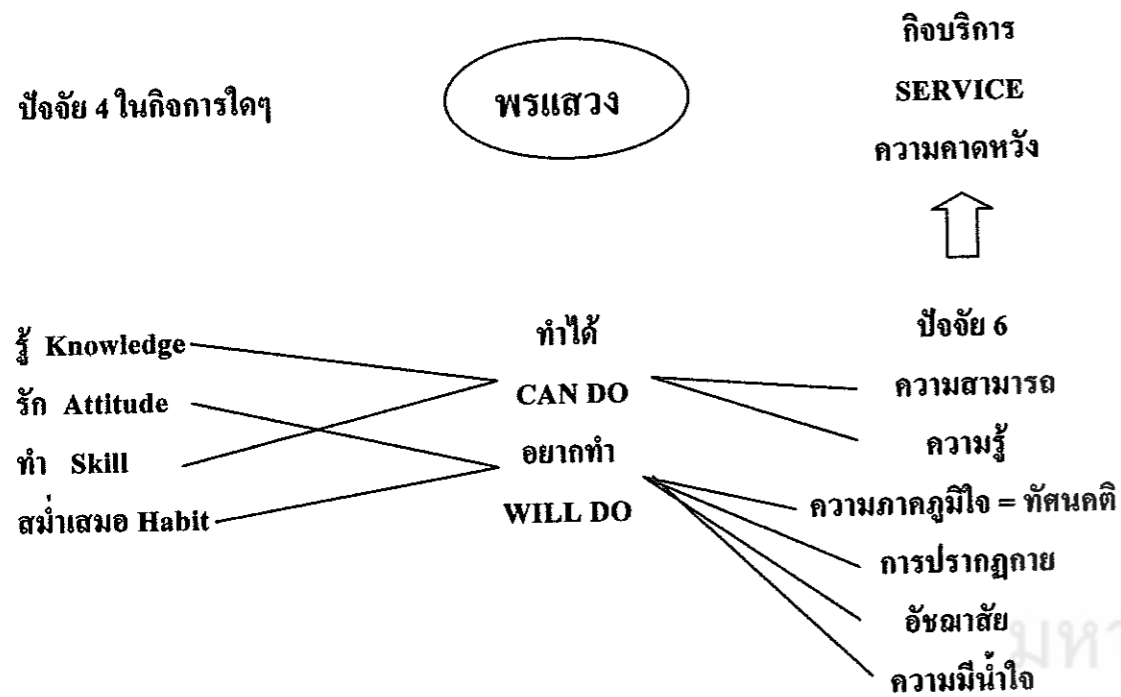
กิจบริการ
SERVICE
ความคาดหวัง

ปัจจัย 4 ในกิจการใดๆ

พรแสวง

รู้ Knowledge
รัก Attitude
ทำ Skill
สม่ำเสมอ Habit

ทำได้
CAN DO
อยากทำ
WILL DO

ปัจจัย 6
ความสามารถ
ความรู้
ความภาคภูมิใจ = ทัศนคติ
การปรากฏกาย
อัชฌาสัย
ความมีน้ำใจ

มห